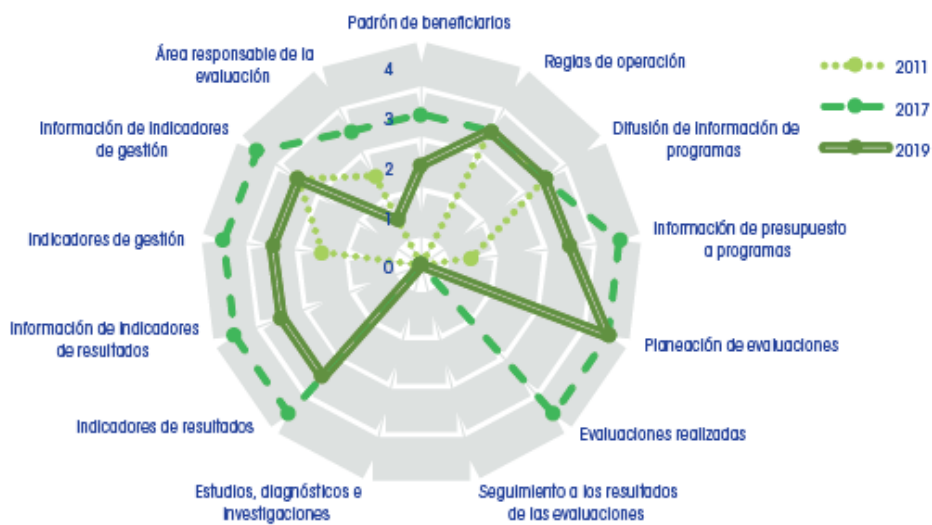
Padrón de beneficiarios

Reglas de operación

Difusión de información de programas

Información de presupuesto a programas

Planeación de evaluaciones

Evaluaciones realizadas

Seguimiento a los resultados de las evaluaciones

Estudios, diagnósticos e investigaciones

Indicadores de resultados

Información de indicadores de resultados

Indicadores de gestión

Información de indicadores de gestión

Área responsable de la evaluación

4
3
2
1
0

2011
2017
2019